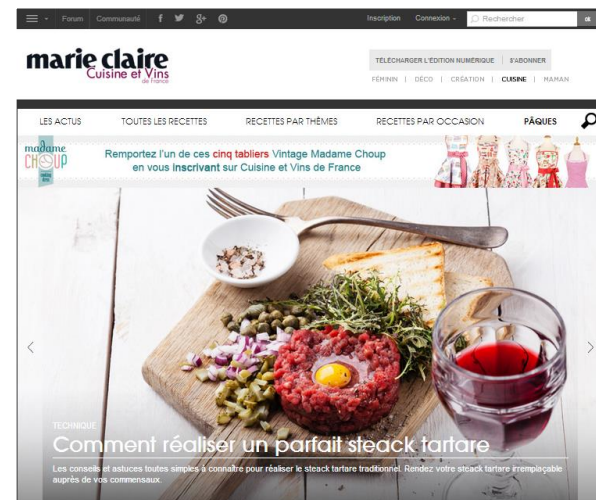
Forum Communauté f g+ Inscription Connexion Rechercher ok

marie claire Cuisine et Vins de France

TÉLÉCHARGER L'ÉDITION NUMÉRIQUE | S'ABONNER

FÉMININ | DÉCO | CRÉATION | CUISINE | MAMAN

LES ACTUS TOUTES LES RECETTES RECETTES PAR THÈMES RECETTES PAR OCCASION PÂQUES

madame CHOUP

Remportez l'un de ces cinq tabliers Vintage Madame Choup en vous inscrivant sur Cuisine et Vins de France

TECHNIQUE

Comment réaliser un parfait steack tartare

Les conseils et astuces toutes simples à connaître pour réaliser le steack tartare traditionnel. Rendez votre steack tartare irremplaçable auprès de vos commensaux.